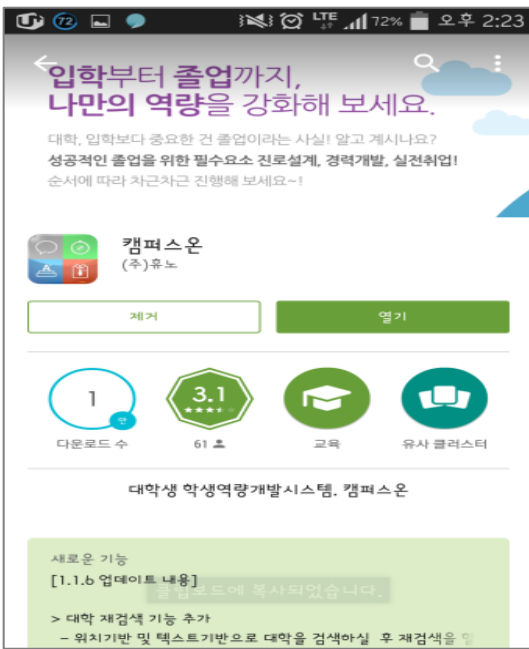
72 LTE 72% 오후 2:23

입학부터 졸업까지,
나만의 역량을 강화해 보세요.

대학, 입학보다 중요한 건 졸업이라는 사실! 알고 계시나요?
성공적인 졸업을 위한 필수요소 진로설계, 경력개발, 실전취업!
순서에 따라 차근차근 진행해 보세요~!

캠퍼스온
(주)휴노

제거

열기

1
만
다운로드 수

3.1
61

교육

유사 클러스터

대학생 학생역량개발시스템. 캠퍼스온

새로운 기능
[1.1.6 업데이트 내용]
클립보드에 복사되었습니다.
> 대학 재검색 기능 추가
– 위치기반 및 텍스트기반으로 대학을 검색하실 후 재검색을 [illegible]